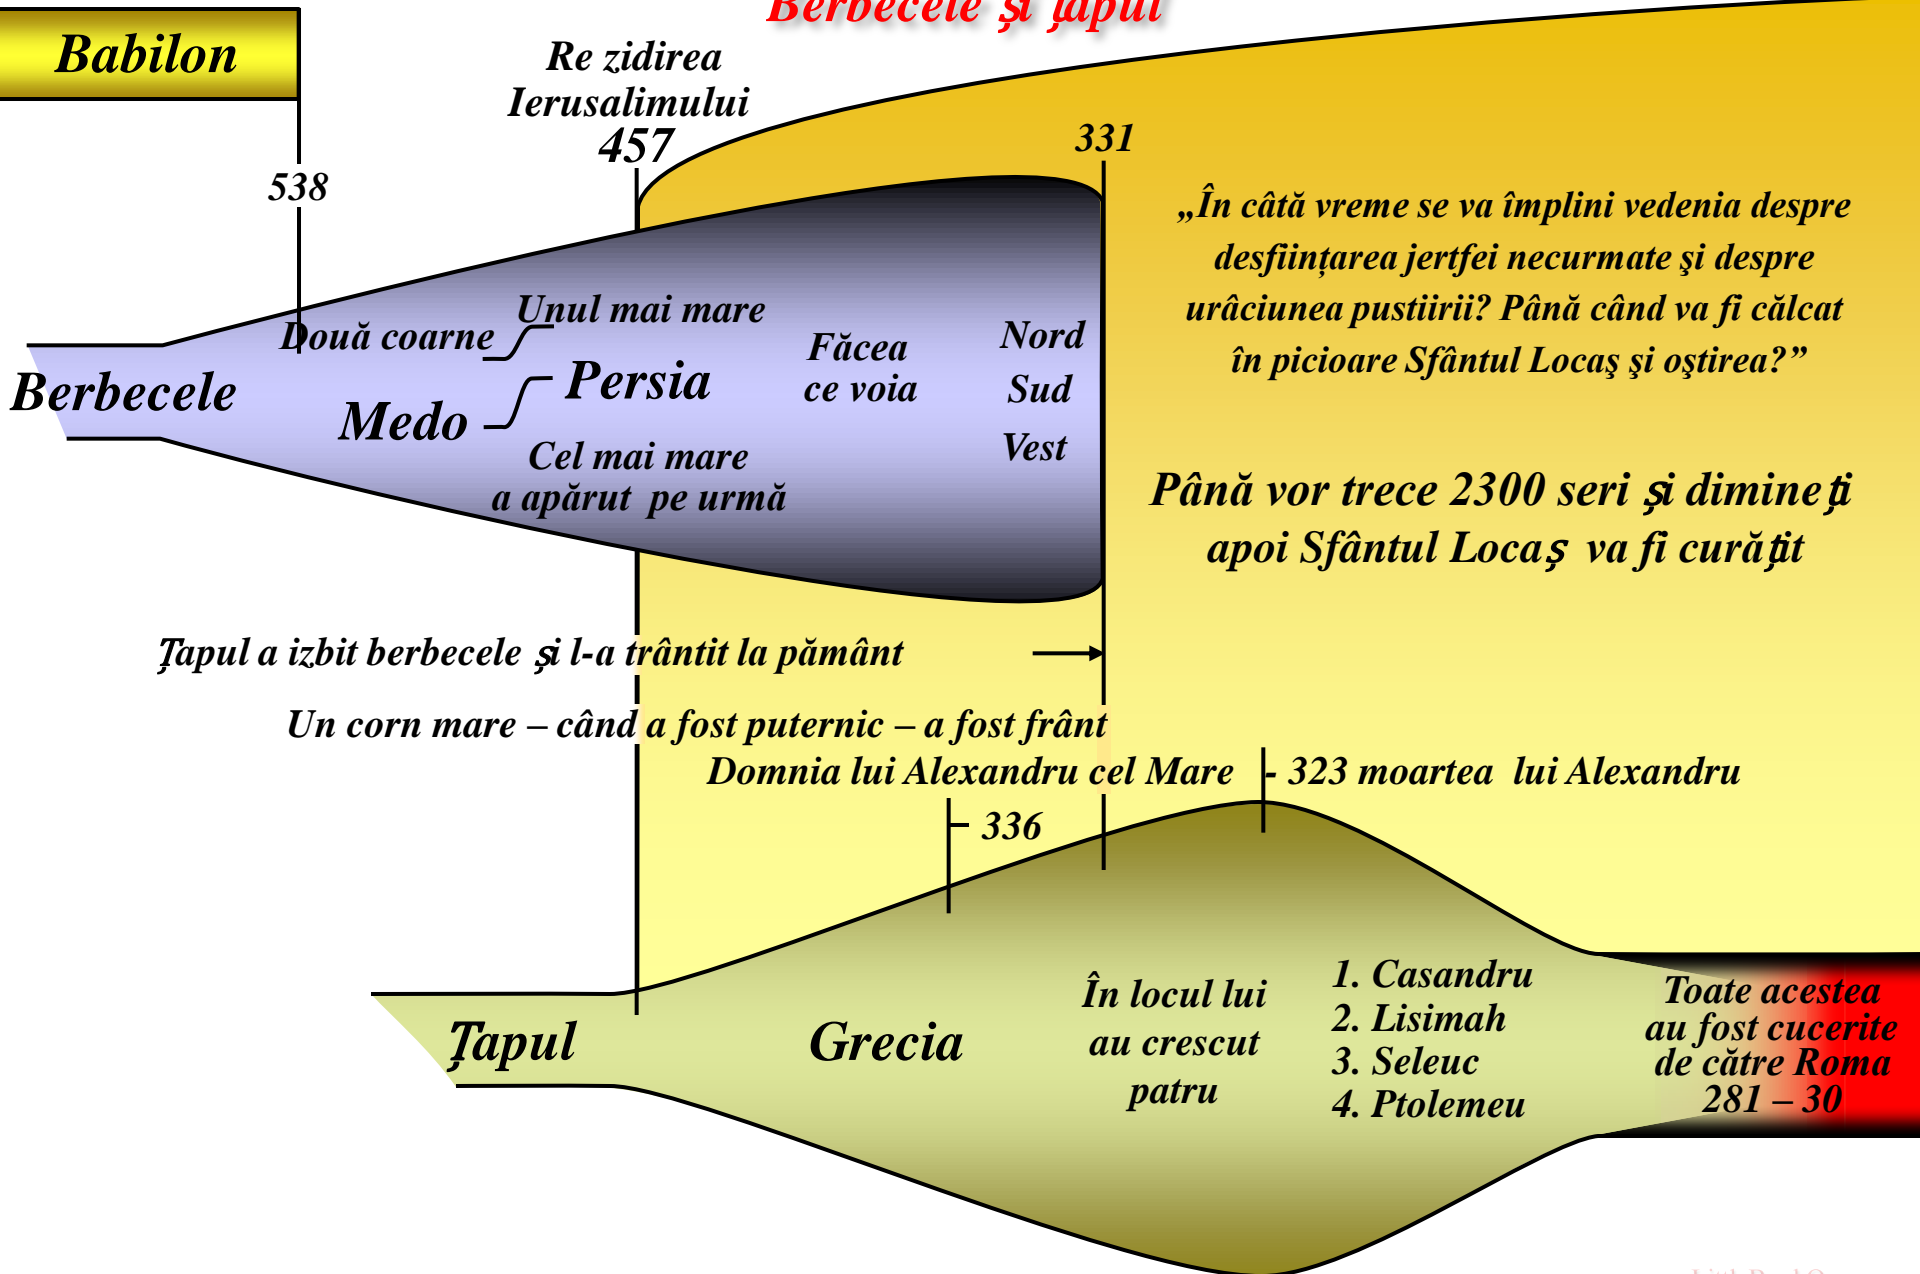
Berbecele şi ţapul

Babilon

538

Re zidirea Ierusalimului
457

331

„În câtă vreme se va împlini vedenia despre desfiinţarea jertfei necurmate şi despre urâciunea pustiirii? Până când va fi călcat în picioare Sfântul Locaş şi oştirea?”

Berbecele

Două coarne

Unul mai mare

Medo

Persia

Cel mai mare a apărut pe urmă

Făcea ce voia

Nord
Sud
Vest

Până vor trece 2300 seri şi dimineţi apoi Sfântul Locaş va fi curăţit

Ţapul a izbit berbecele şi l-a trântit la pământ

Un corn mare – când a fost puternic – a fost frânt

Domnia lui Alexandru cel Mare

323 moartea lui Alexandru

336

Ţapul

Grecia

În locul lui au crescut patru

1. Casandru
2. Lisimah
3. Seleuc
4. Ptolemeu

Toate acestea au fost cucerite de către Roma
281 – 30